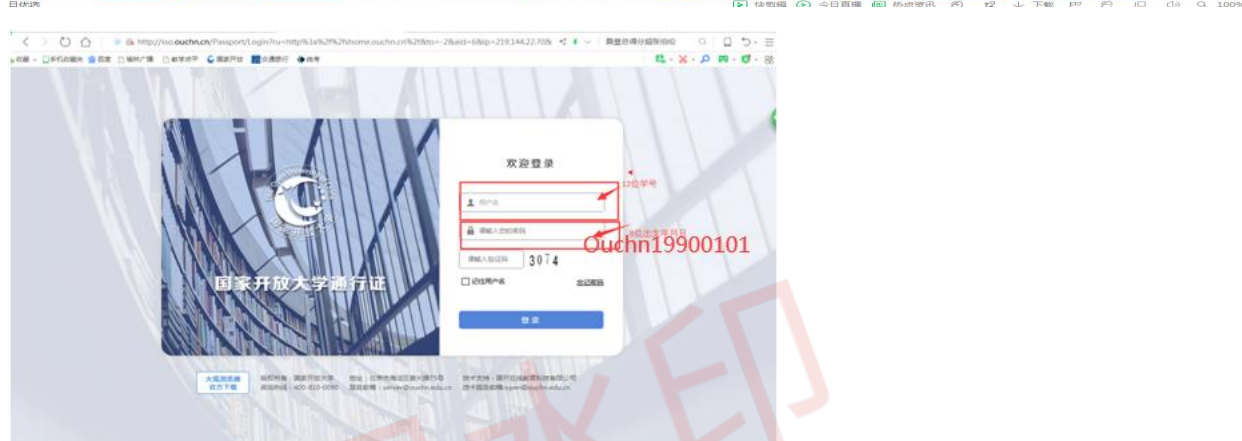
http://sso.ouchn.cn/Passport/Login?ru=http%3a%2f%2fhome.ouchn.cn%2f&to=-2&aid=6&ip=219.144.22.70&

欢迎登录

13位学号

用户名

请输入您的密码

Ouchn19900101

请输入验证码

3074

记住用户名

忘记密码

登录

国家开放大学通行证

版权所有：国家开放大学